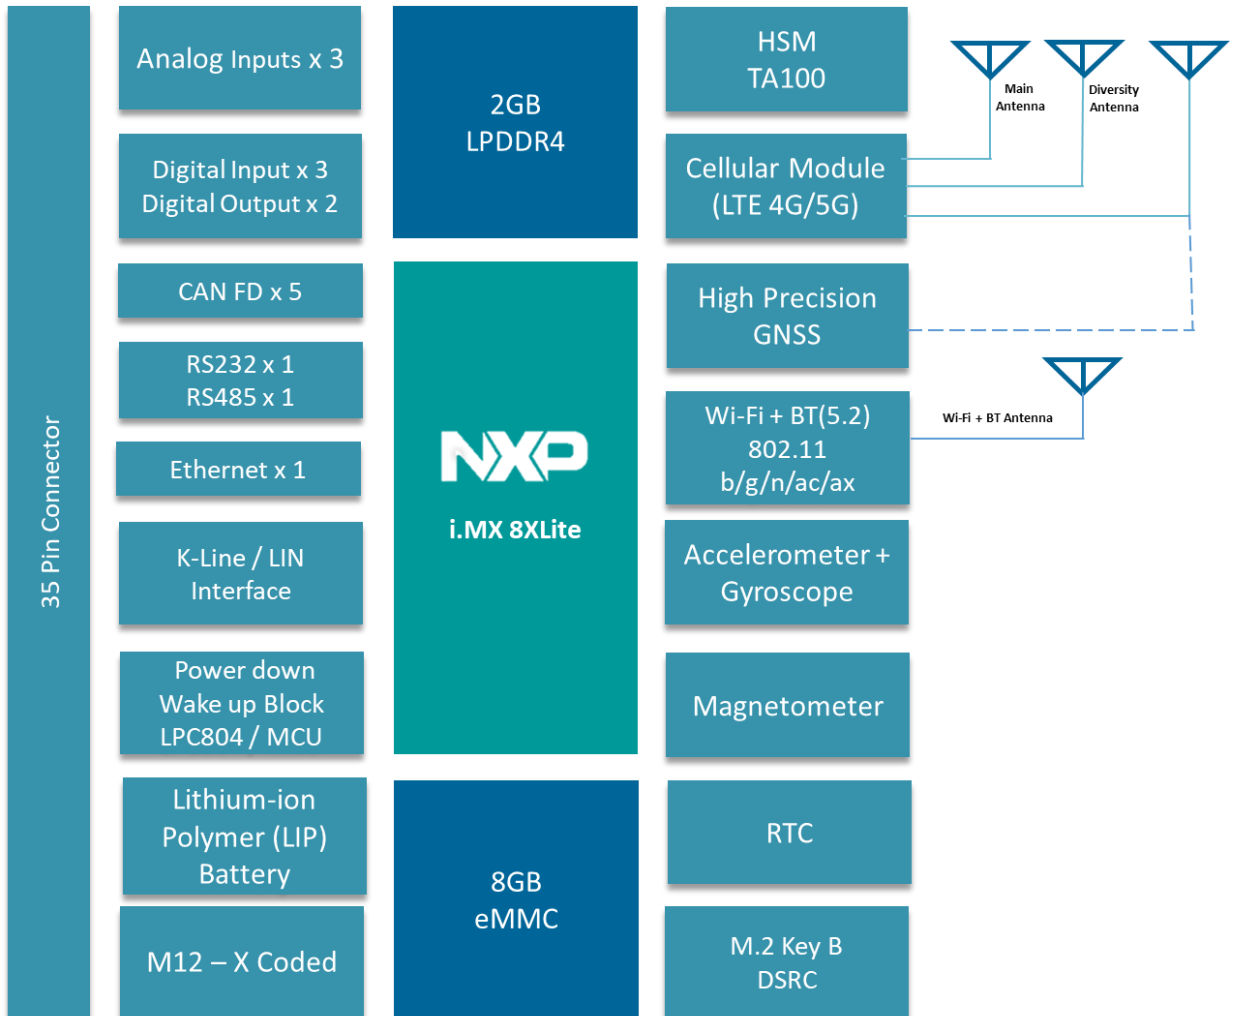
35 Pin Connector

Analog Inputs x 3

Digital Input x 3
Digital Output x 2

CAN FD x 5

RS232 x 1
RS485 x 1

Ethernet x 1

K-Line / LIN
Interface

Power down
Wake up Block
LPC804 / MCU

Lithium-ion
Polymer (LIP)
Battery

M12 – X Coded

2GB
LPDDR4

NXP
i.MX 8XLite

8GB
eMMC

HSM
TA100

Main
Antenna

Diversity
Antenna

Cellular Module
(LTE 4G/5G)

High Precision
GNSS

Wi-Fi + BT(5.2)
802.11
b/g/n/ac/ax

Wi-Fi + BT Antenna

Accelerometer +
Gyroscope

Magnetometer

RTC

M.2 Key B
DSRC